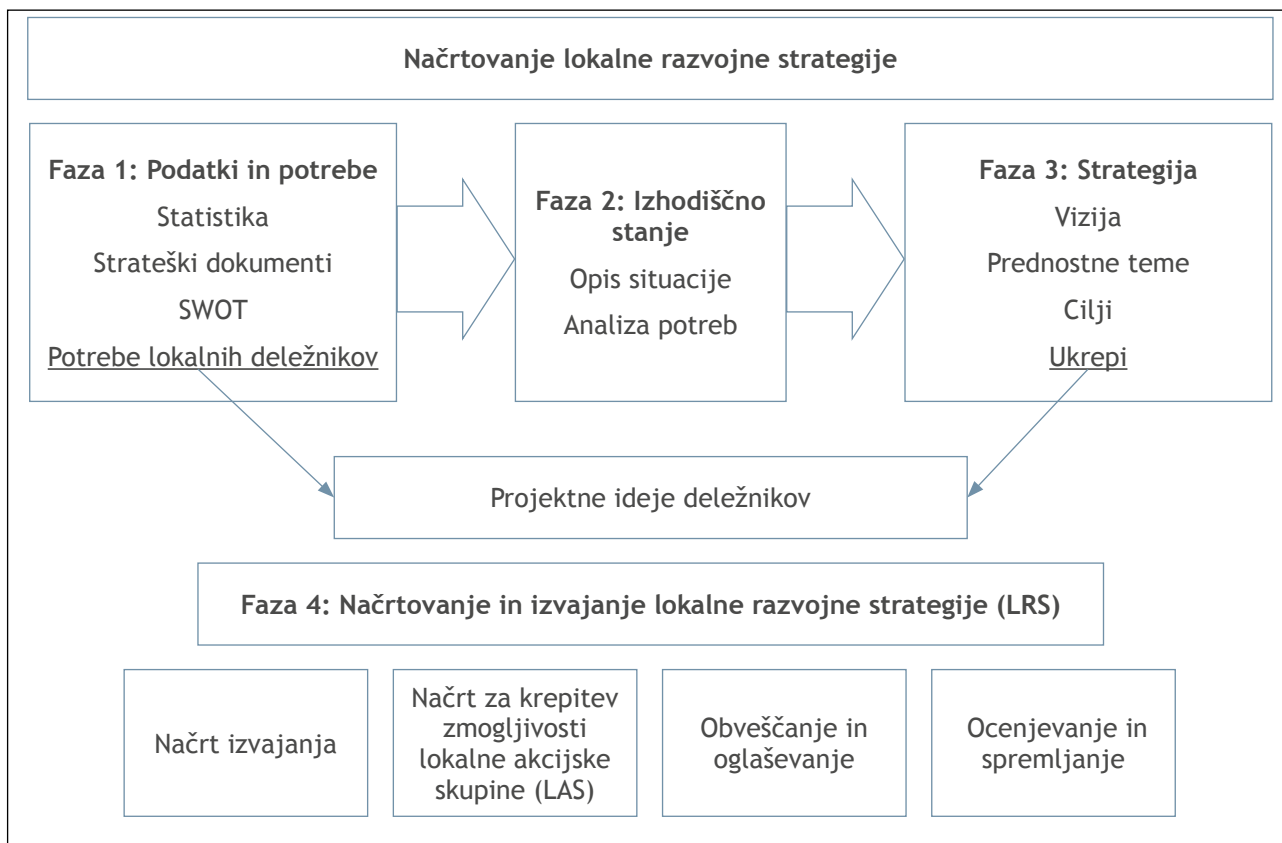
Načrtovanje lokalne razvojne strategije

Faza 1: Podatki in potrebe
Statistika
Strateški dokumenti
SWOT
Potrebe lokalnih deležnikov

Faza 2: Izhodiščno stanje
Opis situacije
Analiza potreb

Faza 3: Strategija
Vizija
Prednostne teme
Cilji
Ukrepi

Projektne ideje deležnikov

Faza 4: Načrtovanje in izvajanje lokalne razvojne strategije (LRS)

Načrt izvajanja

Načrt za krepitev zmogljivosti lokalne akcijske skupine (LAS)

Obveščanje in oglaševanje

Ocenjevanje in spremljanje